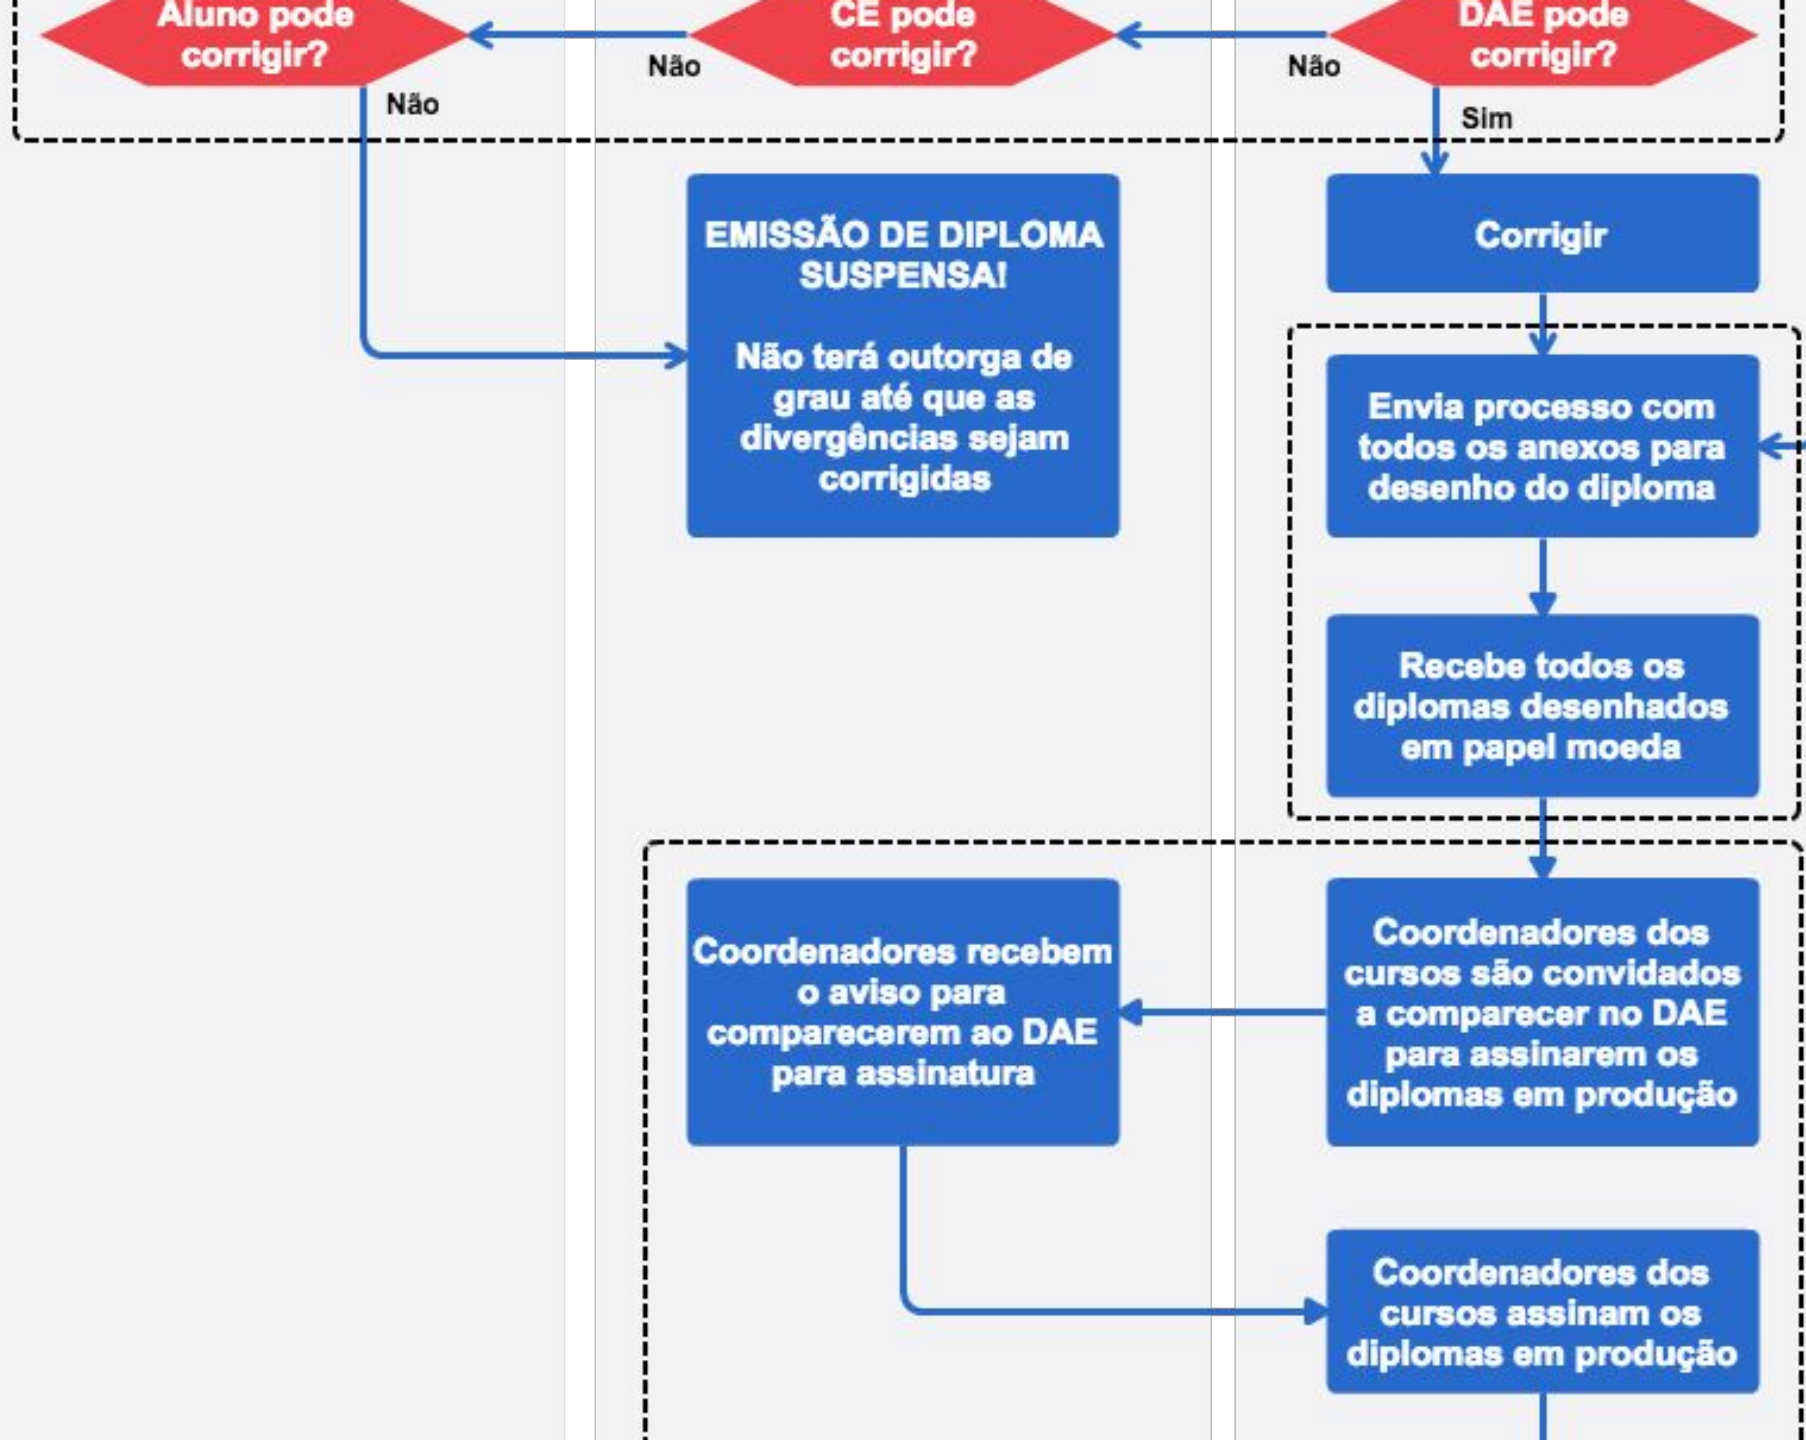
Aluno pode corrigir?

Não

CE pode corrigir?

Não

DAE pode corrigir?

Não

Sim

EMISSÃO DE DIPLOMA SUSPENSA!

Não terá outorga de grau até que as divergências sejam corrigidas

Corrigir

Envia processo com todos os anexos para desenho do diploma

Recebe todos os diplomas desenhados em papel moeda

Coordenadores recebem o aviso para comparecerem ao DAE para assinatura

Coordenadores dos cursos são convidados a comparecer no DAE para assinarem os diplomas em produção

Coordenadores dos cursos assinam os diplomas em produção